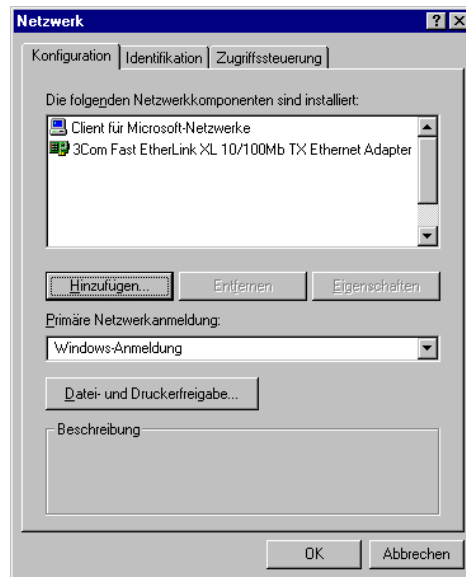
Netzwerk

? X

Konfiguration | Identifikation | Zugriffssteuerung

Die folgenden Netzwerkkomponenten sind installiert:

Client für Microsoft-Netzwerke
3Com Fast EtherLink XL 10/100Mb TX Ethernet Adapter

Hinzufügen... Entfernen Eigenschaften

Primäre Netzwerkanmeldung:

Windows-Anmeldung

Datei- und Druckerfreigabe...

Beschreibung

OK Abbrechen